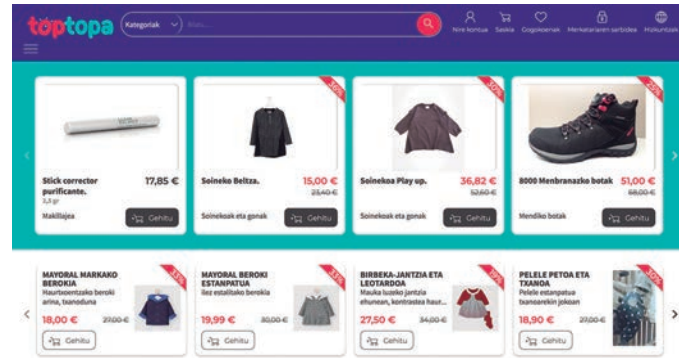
toptopa

Kategoriak Bilatu...

Nire kontua Saskia Gogokoenak Merkatarien sarbidea Hizkuntzak

Stick corrector purificante.
2,3 gr
17,85 €
Makillajea
Gehitu

30%
Soineko Beltza.
15,00 €
25,40 €
Soinekoak eta gonak
Gehitu

30%
Soinekoa Play up.
36,82 €
52,60 €
Soinekoak eta gonak
Gehitu

20%
8000 Menbranazko botak
51,00 €
68,00 €
Mendiko botak
Gehitu

33%
MAYORAL MARKAKO BEROKIA
Haurtxoentzako berokí arina, txanoduna
18,00 €
27,00 €
Gehitu

33%
MAYORAL BEROKI ESTANPATUA
Ilez estalitako berokia
19,99 €
30,00 €
Gehitu

19%
BIRBEKA-JANTZIA ETA LEOTARDOA
Mauka luzeko jantzia ehunean, kontrastea haur...
27,50 €
34,00 €
Gehitu

30%
PELELE PETOA ETA TXANOA
Pelele estanpatua txanoarekin jokoan
18,90 €
27,00 €
Gehitu